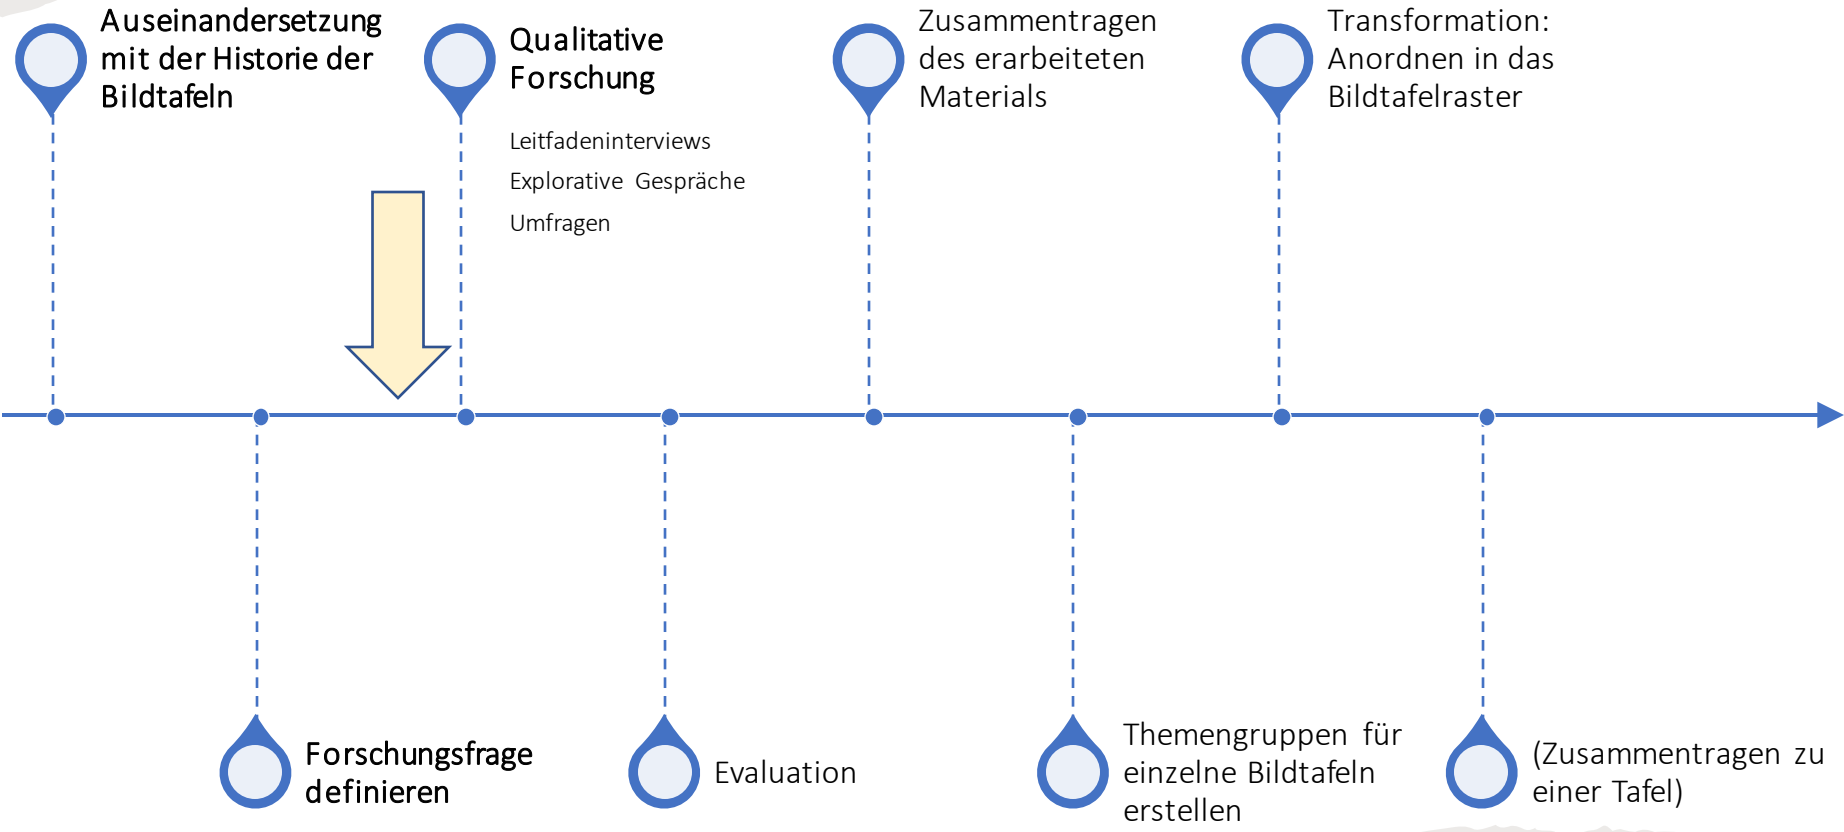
Auseinandersetzung mit der Historie der Bildtafeln

Qualitative Forschung

Leitfadeninterviews

Explorative Gespräche

Umfragen

Zusammentragen des erarbeiteten Materials

Transformation: Anordnen in das Bildtafelraster

Forschungsfrage definieren

Evaluation

Themengruppen für einzelne Bildtafeln erstellen

(Zusammentragen zu einer Tafel)